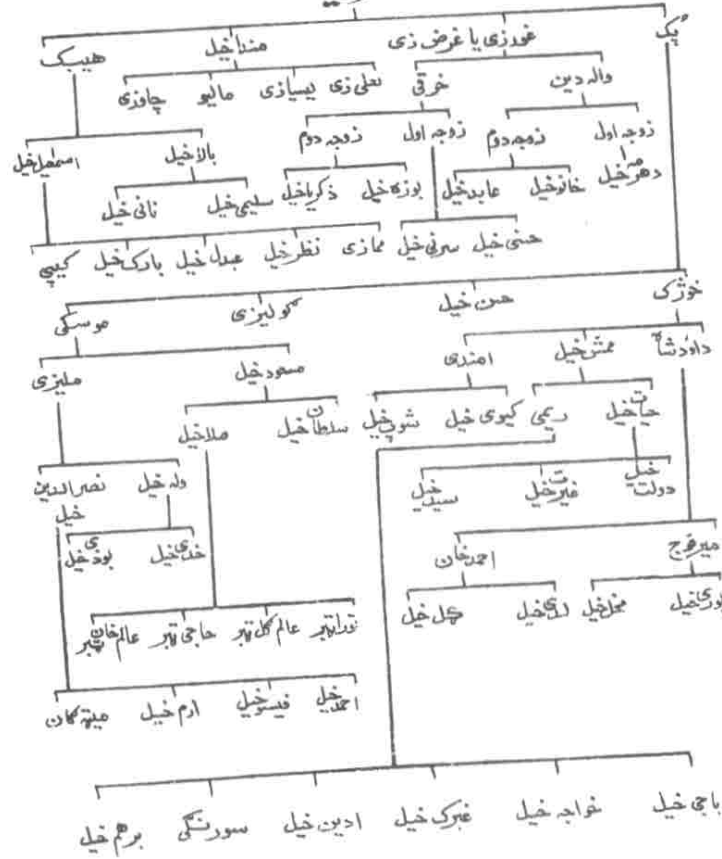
یک
غورزی یا غرض زی
منداخیل
هیبک
والدین
خرقی
چاوزی
مالیو
بیسیازی
نعلی زی
زوجه اول
زوجه دوم
زوجه اول
زوجه دوم
بالاخیل
اسمعیل خیل
دهرخیل
خانوخیل
عابدخیل
بوزه خیل
ذکریاخیل
سلیمی خیل
نانی خیل
حسنی خیل
سرفی خیل
عمازی
نظرخیل
عبدل خیل
بارک خیل
کیپی
خوژک
حسن خیل
سکولیزی
موسکی
داودشاه
ممش خیل
امندی
مسعود خیل
ملیزی
حیات خیل
ریمی
کیوی خیل
شوی خیل
سلطان خیل
ملاخیل
دولت خیل
فیاض خیل
سیف خیل
نصرالدین خیل
ولی خیل
خدی خیل
بوذی خیل
میرفرج
احمدخان
نوری خیل
مغل خیل
لال خیل
گل خیل
نورانبر
عالم گل تبر
حاجی تبر
عالم خان تبر
احمد خیل
فیسو خیل
ادم خیل
میته کمان
باجی خیل
خواجه خیل
غبرک خیل
ادین خیل
سورنگی
برهم خیل